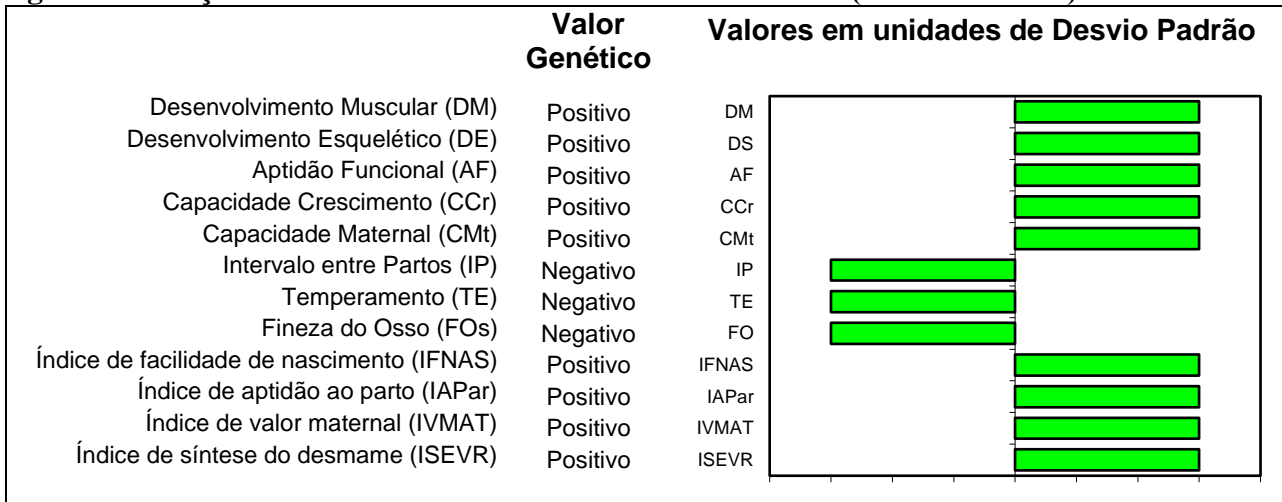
Valor Genético

Valores em unidades de Desvio Padrão

| | Valor Genético | |
|---|---|---|
| Desenvolvimento Muscular (DM) | Positivo | DM |
| Desenvolvimento Esquelético (DE) | Positivo | DS |
| Aptidão Funcional (AF) | Positivo | AF |
| Capacidade Crescimento (CCr) | Positivo | CCr |
| Capacidade Maternal (CMt) | Positivo | CMt |
| Intervalo entre Partos (IP) | Negativo | IP |
| Temperamento (TE) | Negativo | TE |
| Fineza do Osso (FOs) | Negativo | FO |
| Índice de facilidade de nascimento (IFNAS) | Positivo | IFNAS |
| Índice de aptidão ao parto (IAPar) | Positivo | IAPar |
| Índice de valor maternal (IVMAT) | Positivo | IVMAT |
| Índice de síntese do desmame (ISEVR) | Positivo | ISEVR |